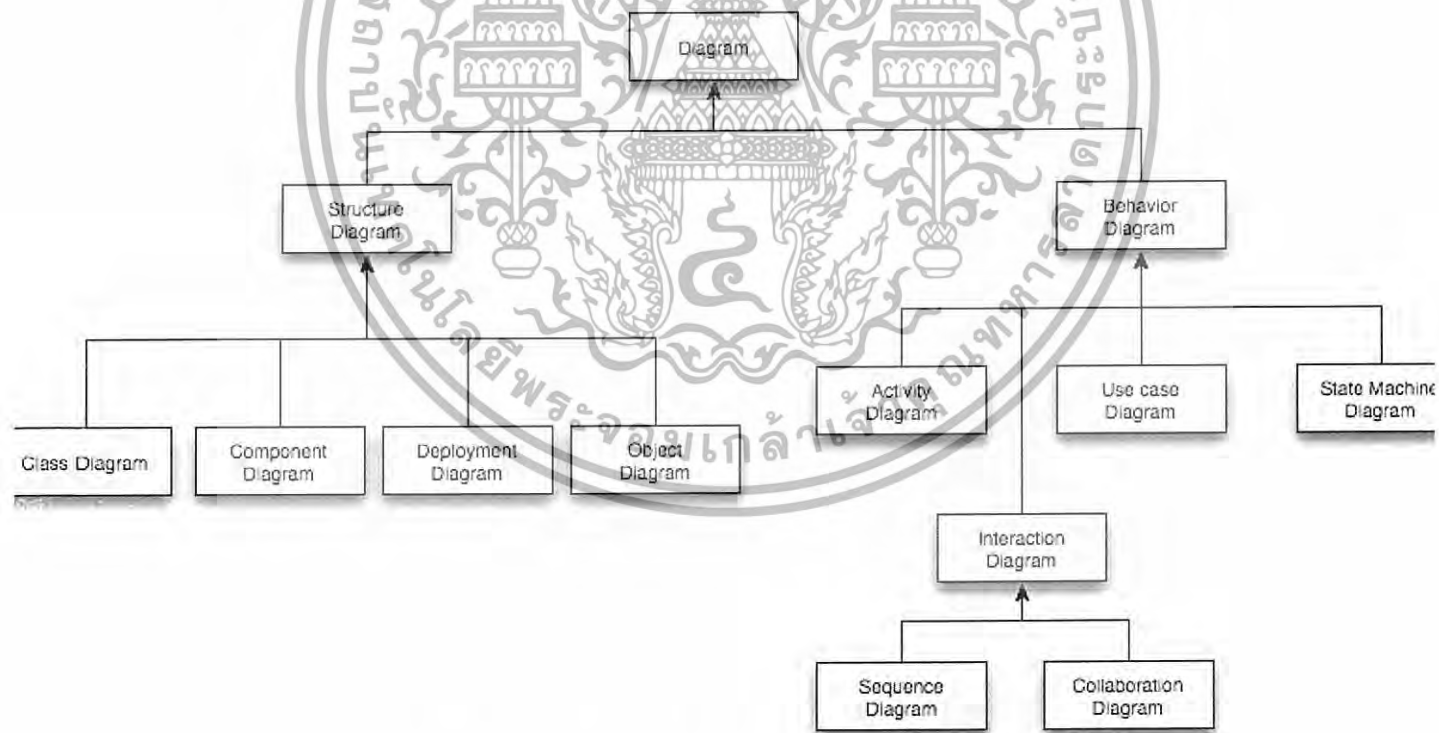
Diagram

Structure Diagram

Behavior Diagram

Class Diagram

Component Diagram

Deployment Diagram

Object Diagram

Activity Diagram

Use case Diagram

State Machine Diagram

Interaction Diagram

Sequence Diagram

Collaboration Diagram

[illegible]โนโลยีพระจอมเกล้าเจ้าคุณทหาร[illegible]